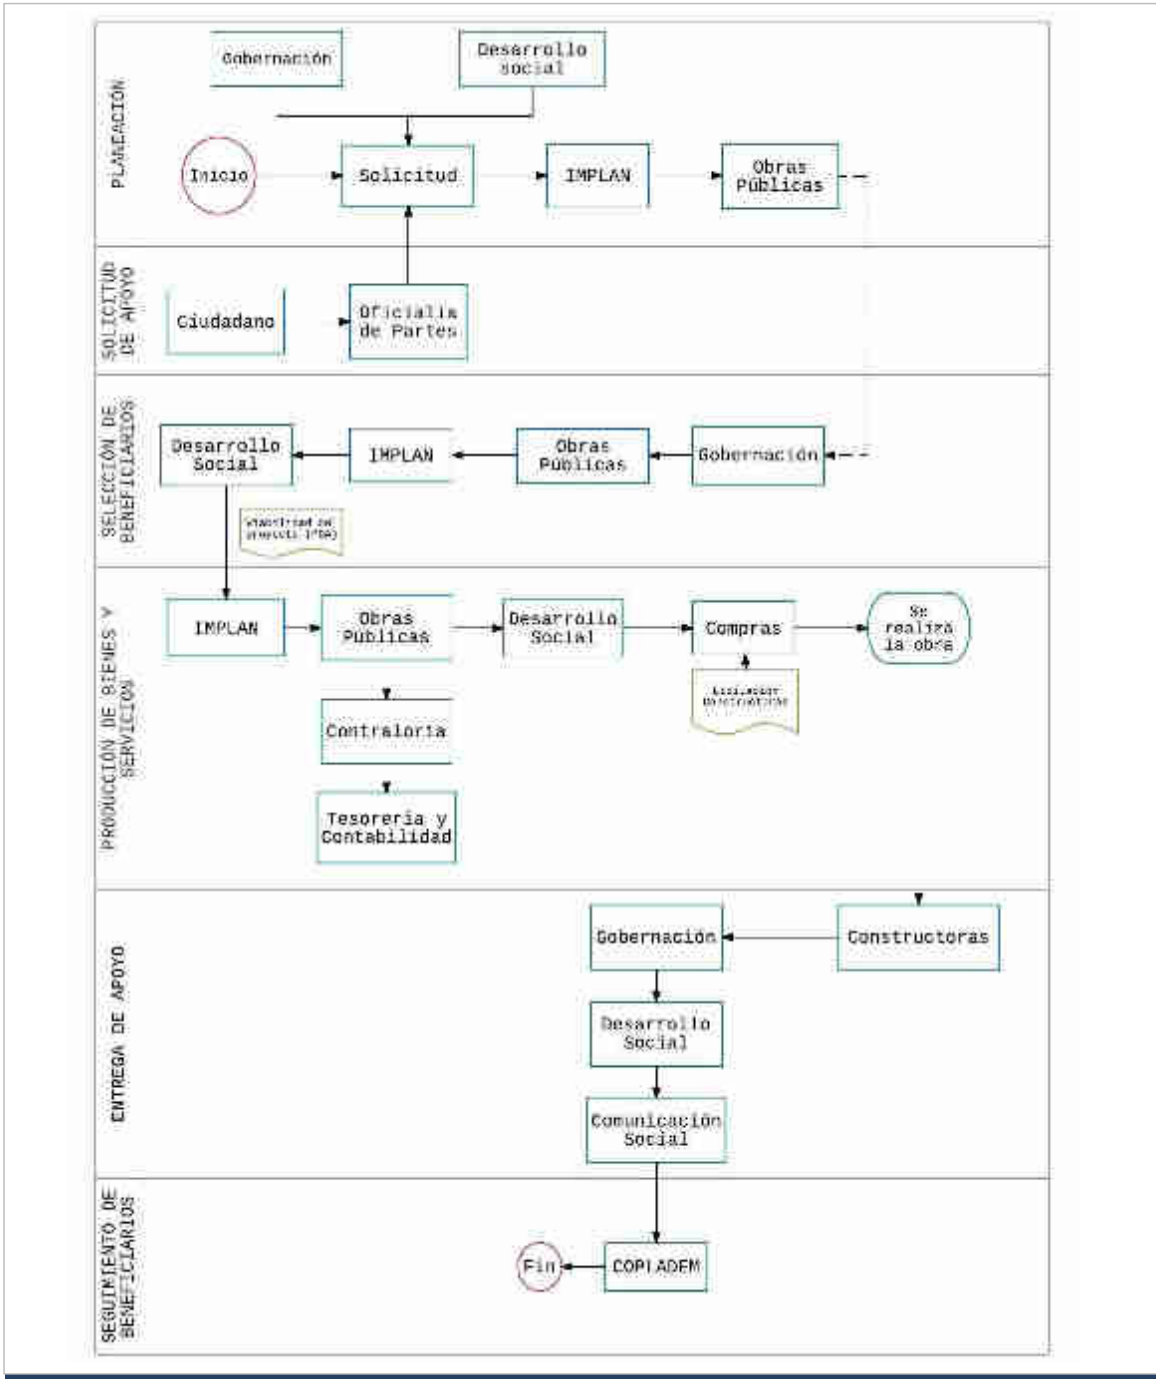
PLANEACIÓN

Gobernación

Desarrollo social

Inicio

Solicitud

IMPLAN

Obras Públicas

SOLICITUD DE APOYO

Ciudadano

Oficialía de Partes

SELECCIÓN DE BENEFICIARIOS

Desarrollo Social

IMPLAN

Obras Públicas

Gobernación

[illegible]

PRODUCCIÓN DE BIENES Y SERVICIOS

IMPLAN

Obras Públicas

Desarrollo Social

Compras

Se realiza la obra

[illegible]

Contraloría

Tesorería y Contabilidad

ENTREGA DE APOYO

Gobernación

Constructoras

Desarrollo Social

Comunicación Social

SEGUIMIENTO DE BENEFICIARIOS

Fin

COPLADEM